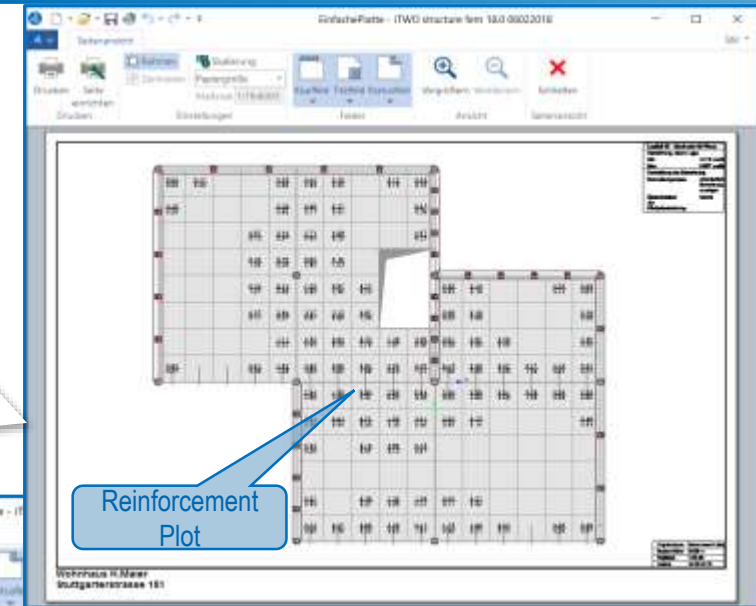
EinfachePlatte - iTWO structure fem 18.0 06022018

Seitenansicht

Drucken

Seite einrichten

Rahmen

Zentrieren

Skalierung

Papiergröße

Maßstab 1:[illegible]

Kopfzeile

Fußzeile

Fusszeile

Vergrößern

Verkleinern

Schließen

Drucken

Einstellungen

Felder

Ansicht

Seitenansicht

Reinforcement Plot

Wohnhaus H.Maier
Stuttgarterstrasse 151